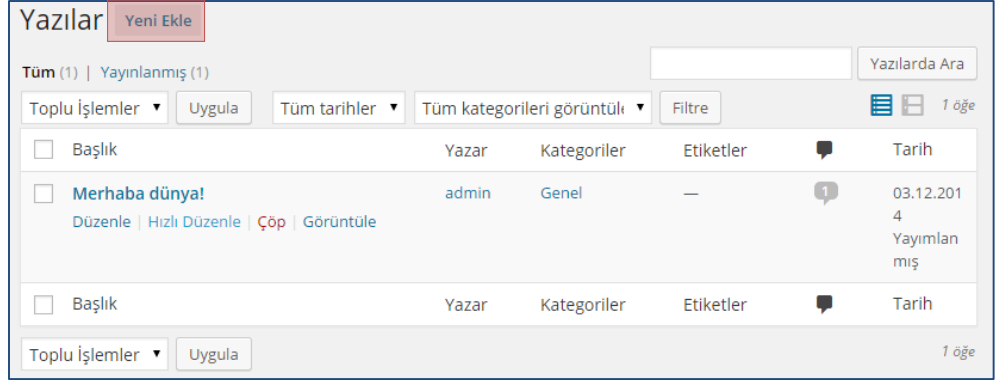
Yazılar Yeni Ekle

Tüm (1) | Yayınlanmış (1)

Yazılarda Ara

Toplu İşlemler ▾ Uygula Tüm tarihler ▾ Tüm kategorileri görüntüle ▾ Filtre 1 öğe

| | Başlık | Yazar | Kategoriler | Etiketler | | Tarih |
|---|---|---|---|---|---|---|
| | Merhaba dünya! Düzenle \| Hızlı Düzenle \| Çöp \| Görüntüle | admin | Genel | — | 1 | 03.12.2014 Yayımlanmış |
| | Başlık | Yazar | Kategoriler | Etiketler | | Tarih |

Toplu İşlemler ▾ Uygula 1 öğe